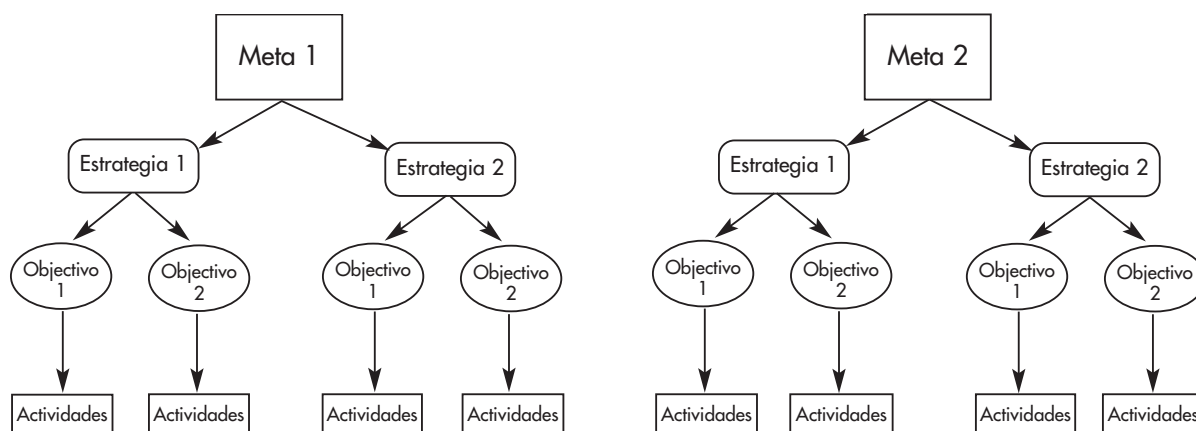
Meta 1

Estrategia 1

Estrategia 2

Objectivo 1

Objectivo 2

Objectivo 1

Objectivo 2

Actividades

Actividades

Actividades

Actividades

Meta 2

Estrategia 1

Estrategia 2

Objectivo 1

Objectivo 2

Objectivo 1

Objectivo 2

Actividades

Actividades

Actividades

Actividades